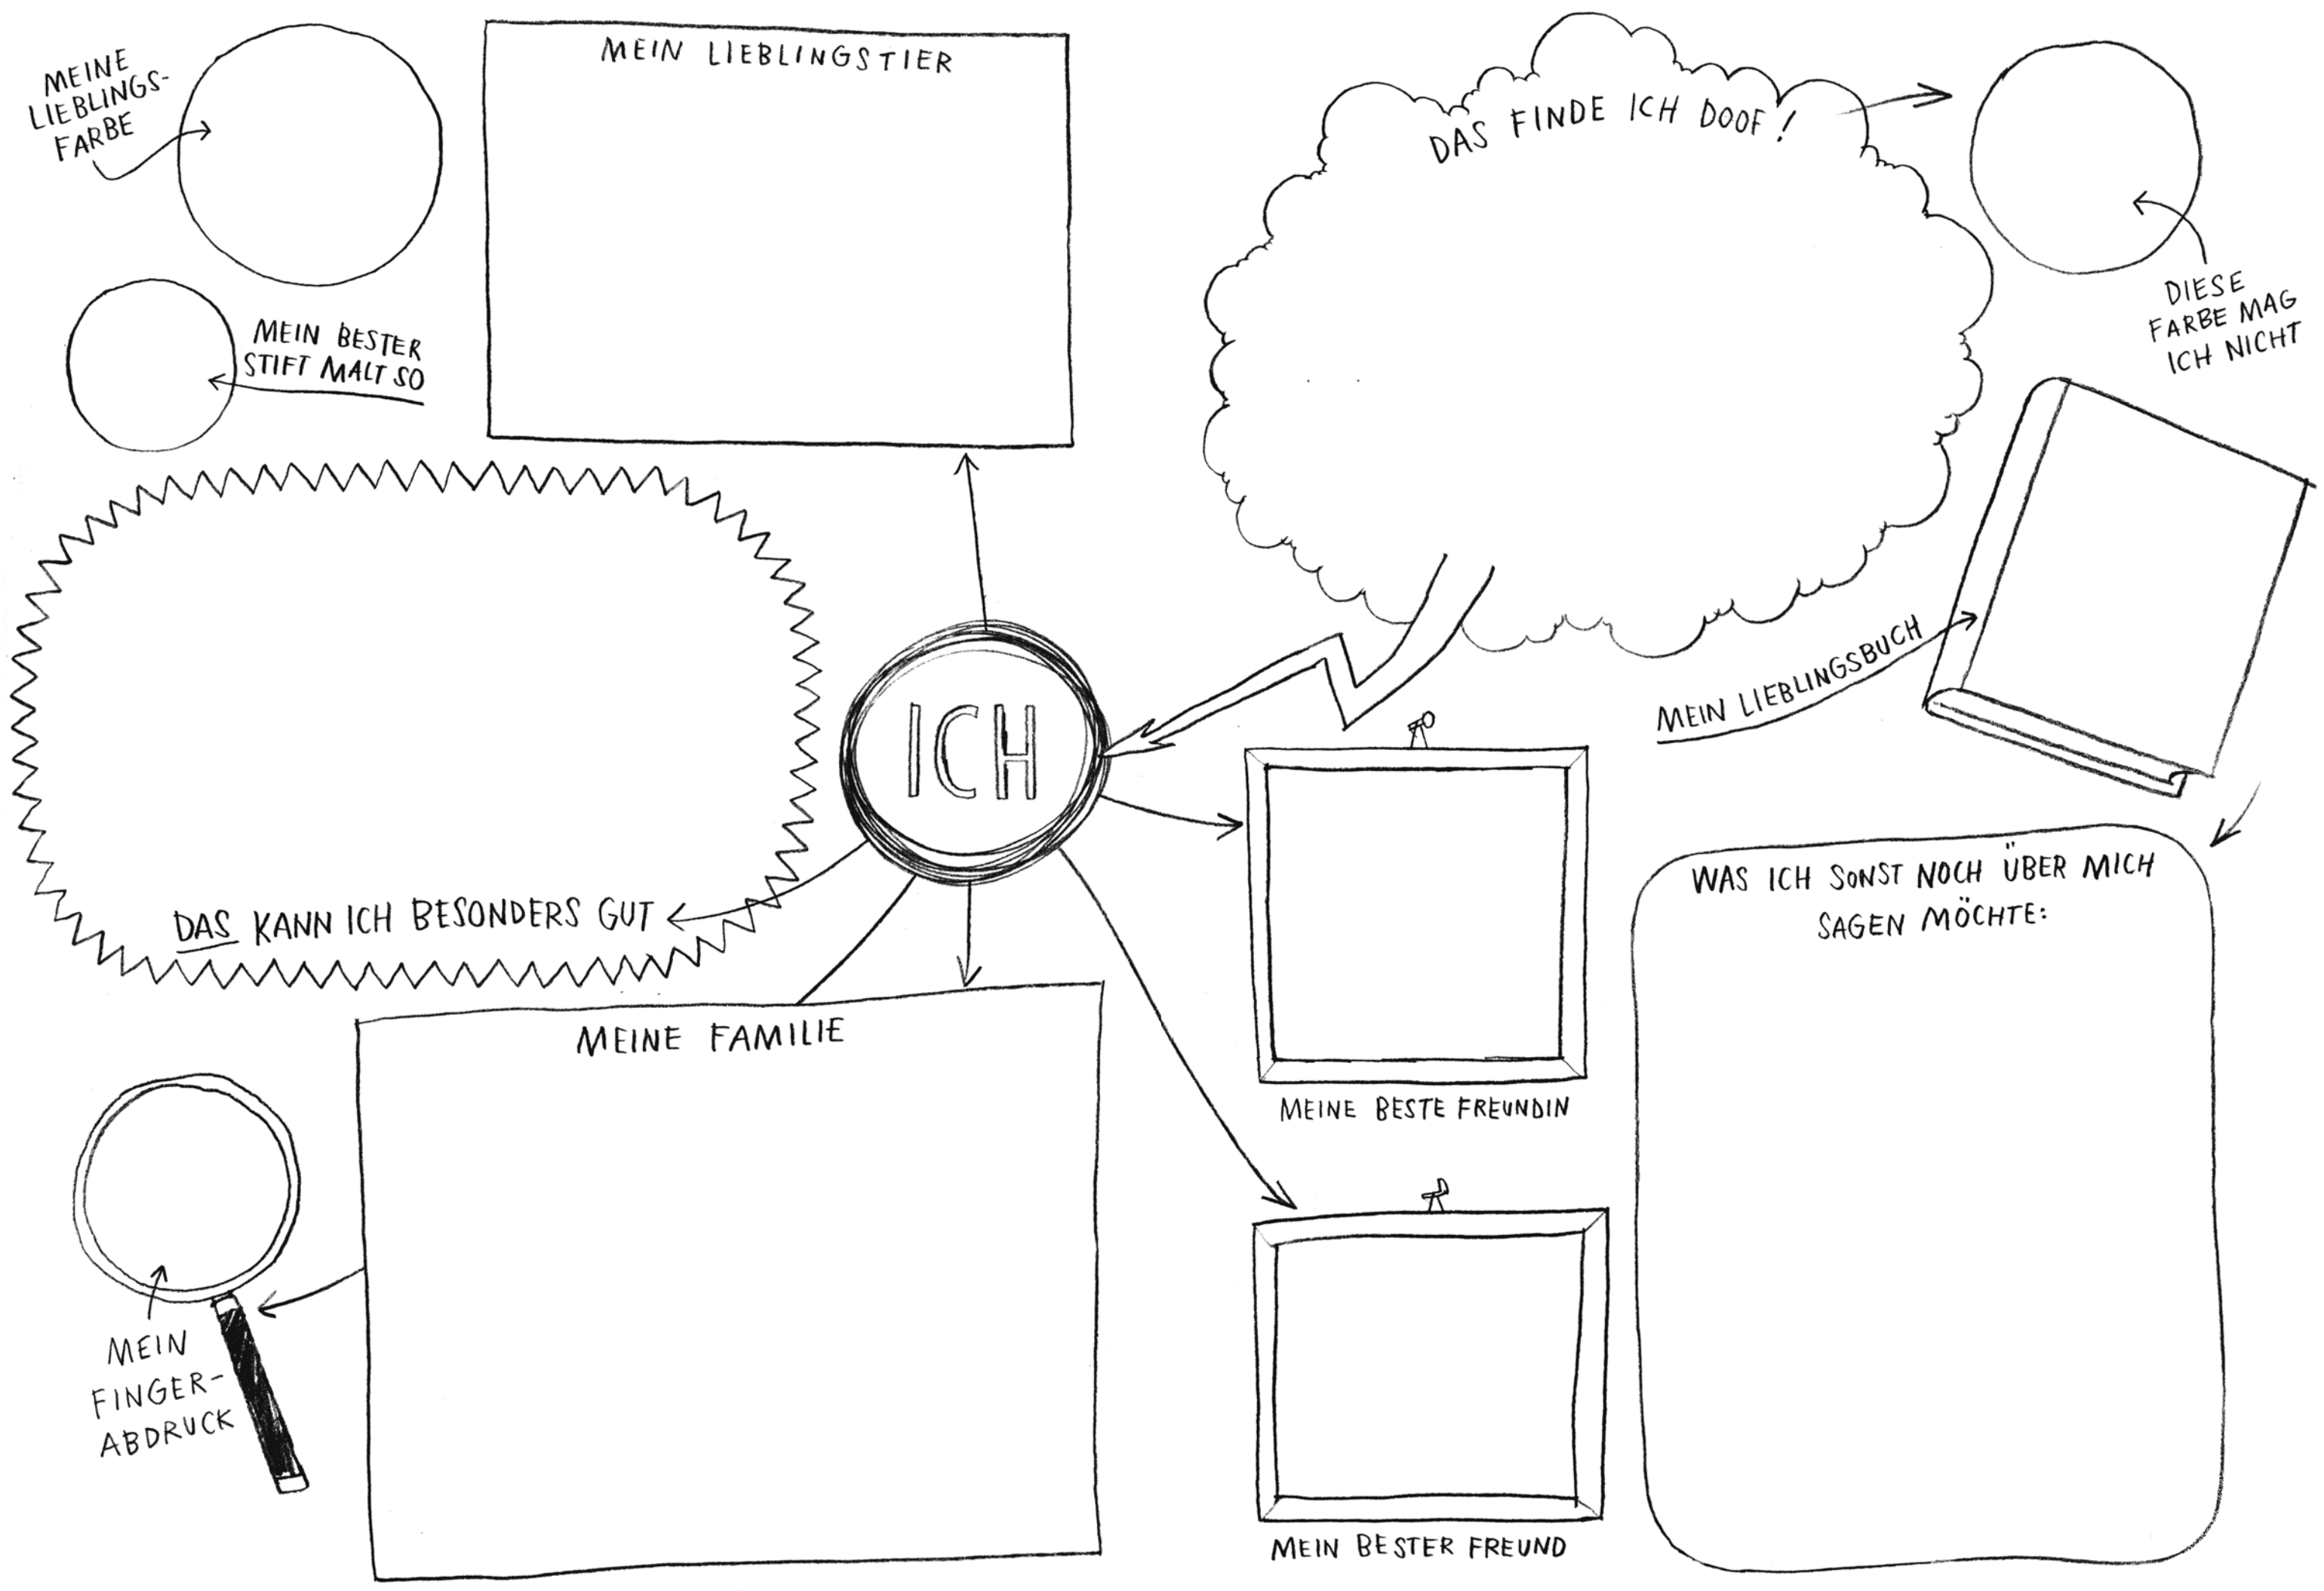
MEINE LIEBLINGSFARBE

MEIN LIEBLINGSTIER

DAS FINDE ICH DOOF!

DIESE FARBE MAG ICH NICHT

MEIN BESTER STIFT MALT SO

ICH

DAS KANN ICH BESONDERS GUT

MEIN LIEBLINGSBUCH

WAS ICH SONST NOCH ÜBER MICH SAGEN MÖCHTE:

MEINE FAMILIE

MEINE BESTE FREUNDIN

MEIN FINGERABDRUCK

MEIN BESTER FREUND